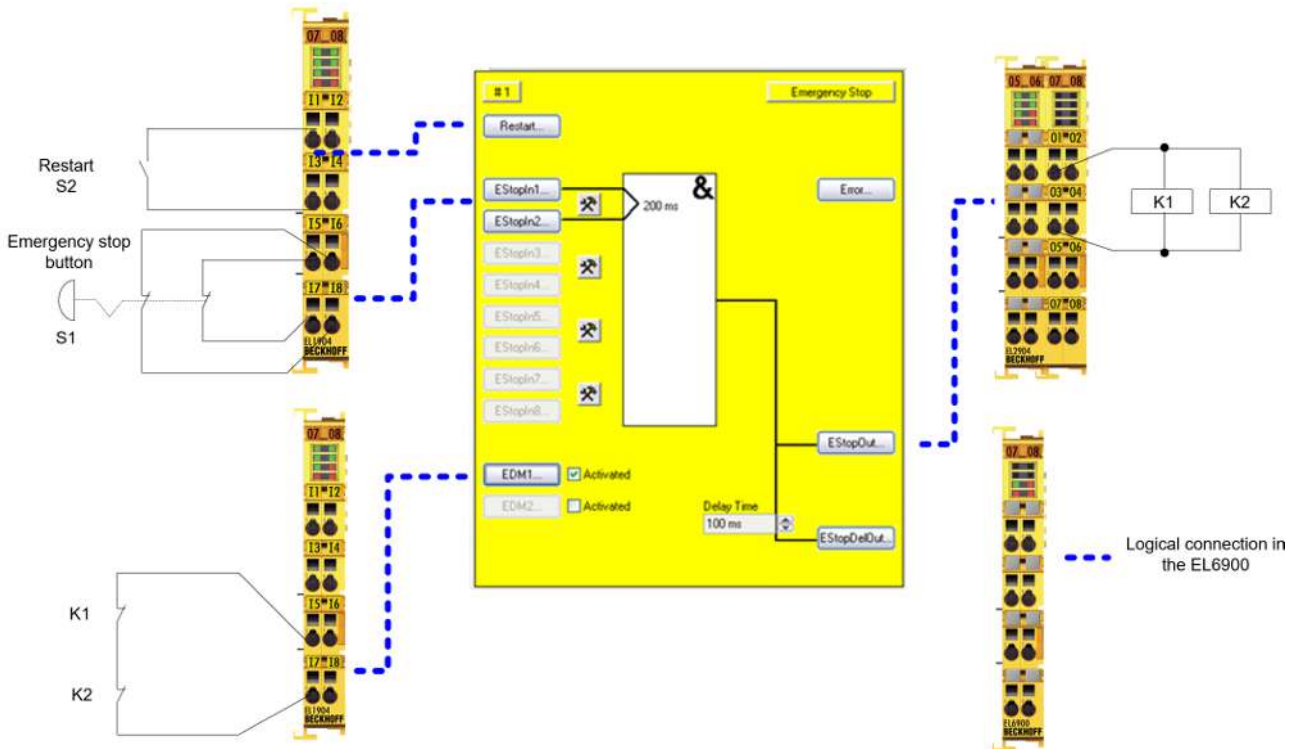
07 08
I1 I2
I3 I4
I5 I6
I7 I8
EL1904
BECKHOFF

Restart
S2

Emergency stop button

S1

#1
Emergency Stop
Restart...
EStopIn1...
EStopIn2...
EStopIn3...
EStopIn4...
EStopIn5...
EStopIn6...
EStopIn7...
EStopIn8...
&
200 ms
Error...
EStopOut...
EStopDelOut...
EDM1...
Activated
EDM2...
Activated
Delay Time
100 ms

05 06 07 08
01 02
03 04
05 06
07 08
EL2904
BECKHOFF

K1
K2

07 08
I1 I2
I3 I4
I5 I6
I7 I8
EL1904
BECKHOFF

K1

K2

07 08
EL6900
BECKHOFF

Logical connection in the EL6900